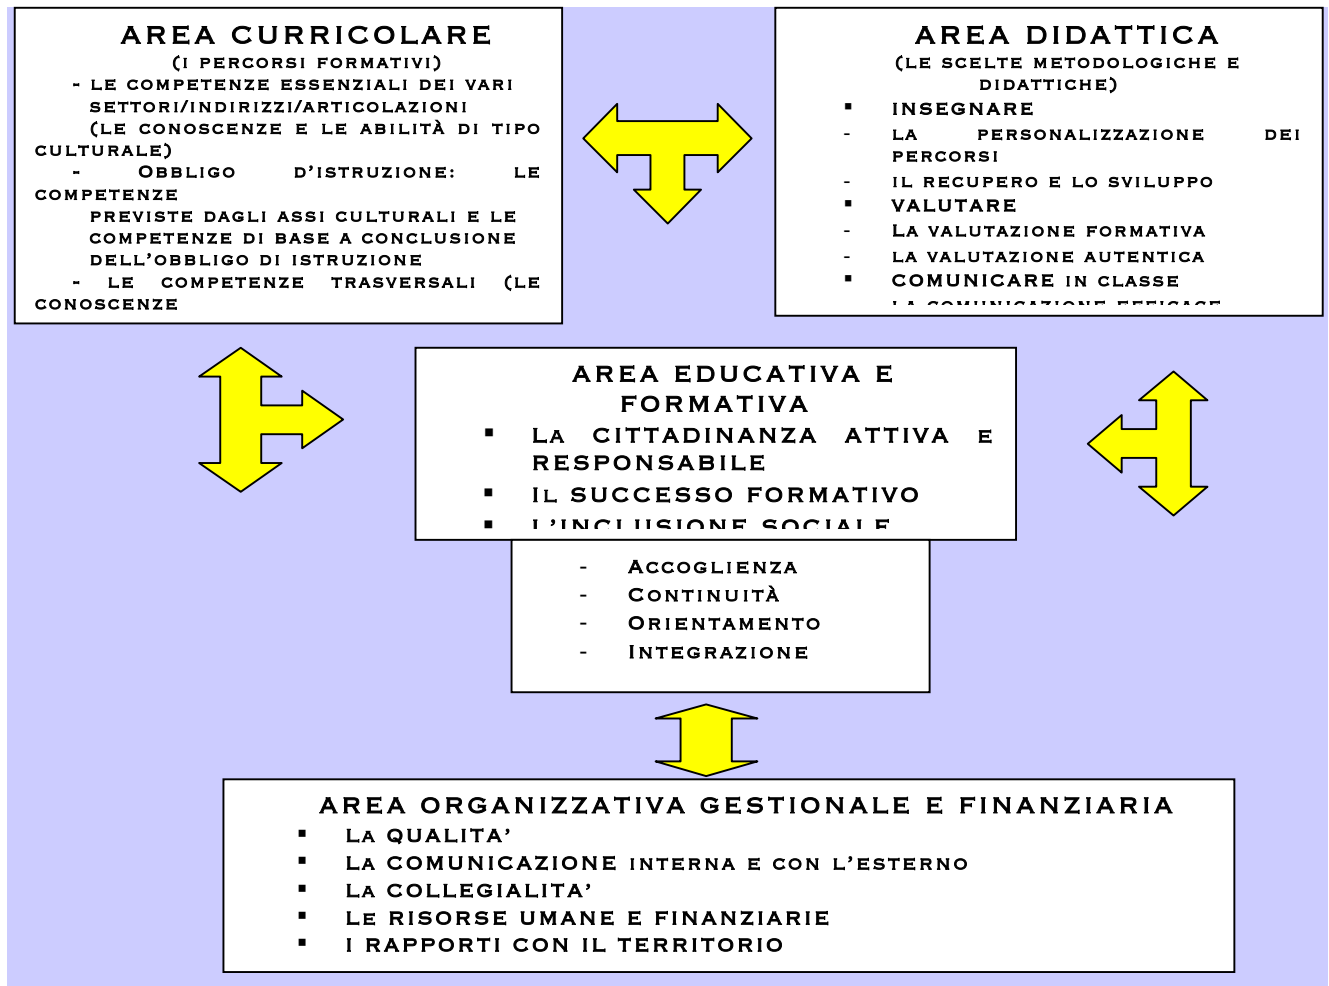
AREA CURRICOLARE
(I PERCORSI FORMATIVI)
- LE COMPETENZE ESSENZIALI DEI VARI SETTORI/INDIRIZZI/ARTICOLAZIONI
(LE CONOSCENZE E LE ABILITÀ DI TIPO CULTURALE)
- OBBLIGO D'ISTRUZIONE: LE COMPETENZE
PREVISTE DAGLI ASSI CULTURALI E LE COMPETENZE DI BASE A CONCLUSIONE DELL'OBBLIGO DI ISTRUZIONE
- LE COMPETENZE TRASVERSALI (LE CONOSCENZE

AREA DIDATTICA
(LE SCELTE METODOLOGICHE E DIDATTICHE)
▪ INSEGNARE
- LA PERSONALIZZAZIONE DEI PERCORSI
- IL RECUPERO E LO SVILUPPO
▪ VALUTARE
- LA VALUTAZIONE FORMATIVA
- LA VALUTAZIONE AUTENTICA
▪ COMUNICARE IN CLASSE
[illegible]

AREA EDUCATIVA E FORMATIVA
▪ LA CITTADINANZA ATTIVA E RESPONSABILE
▪ IL SUCCESSO FORMATIVO
▪ L'INCLUSIONE SOCIALE

- ACCOGLIENZA
- CONTINUITÀ
- ORIENTAMENTO
- INTEGRAZIONE

AREA ORGANIZZATIVA GESTIONALE E FINANZIARIA
▪ LA QUALITA'
▪ LA COMUNICAZIONE INTERNA E CON L'ESTERNO
▪ LA COLLEGIALITA'
▪ LE RISORSE UMANE E FINANZIARIE
▪ I RAPPORTI CON IL TERRITORIO